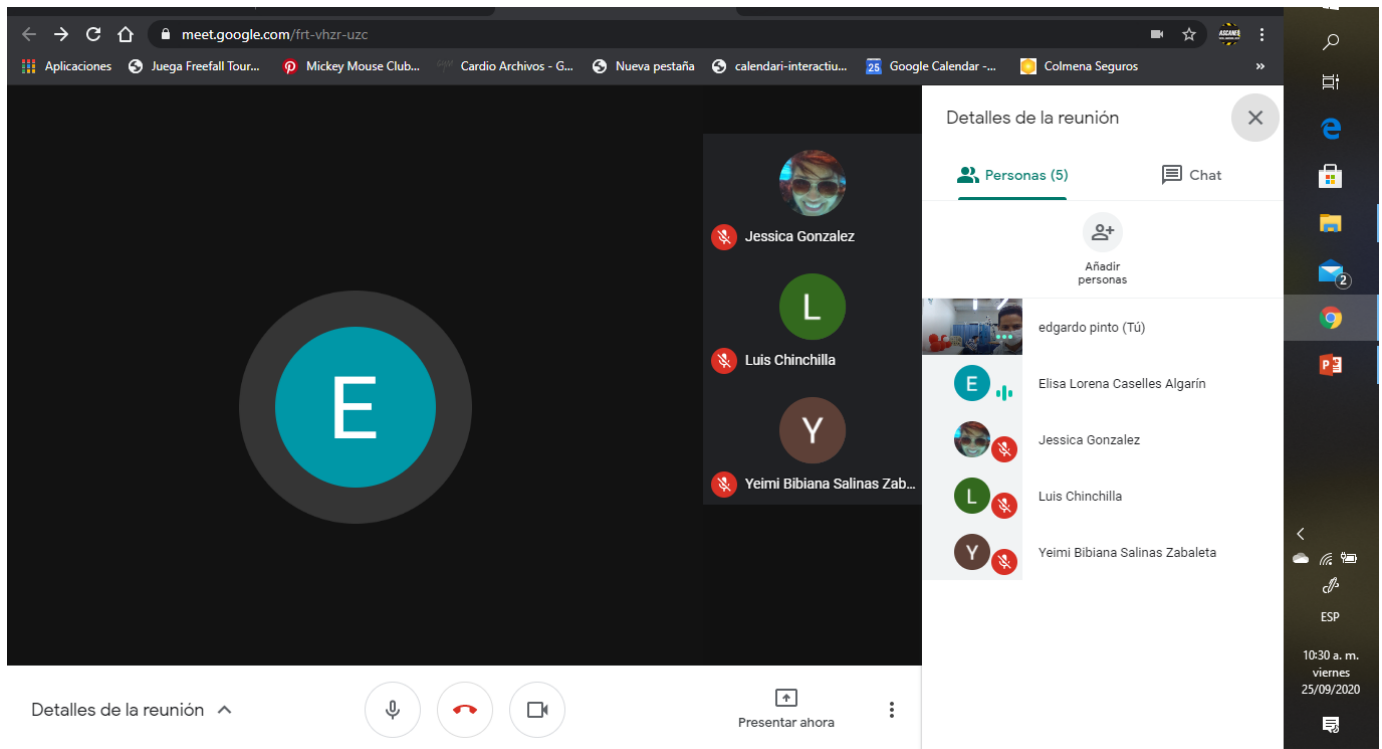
meet.google.com/frt-vhzr-uzc

Aplicaciones
Juega Freefall Tour...
Mickey Mouse Club...
Cardio Archivos - G...
Nueva pestaña
calendari-interactiu...
Google Calendar -...
Colmena Seguros
»

Jessica Gonzalez
L
Luis Chinchilla
Y
Yeimi Bibiana Salinas Zab...

E

Detalles de la reunión
Personas (5)
Chat
Añadir personas
edgardo pinto (Tú)
E
Elisa Lorena Caselles Algarín
Jessica Gonzalez
L
Luis Chinchilla
Y
Yeimi Bibiana Salinas Zabaleta

Detalles de la reunión
Presentar ahora

2
ESP
10:30 a. m.
viernes
25/09/2020